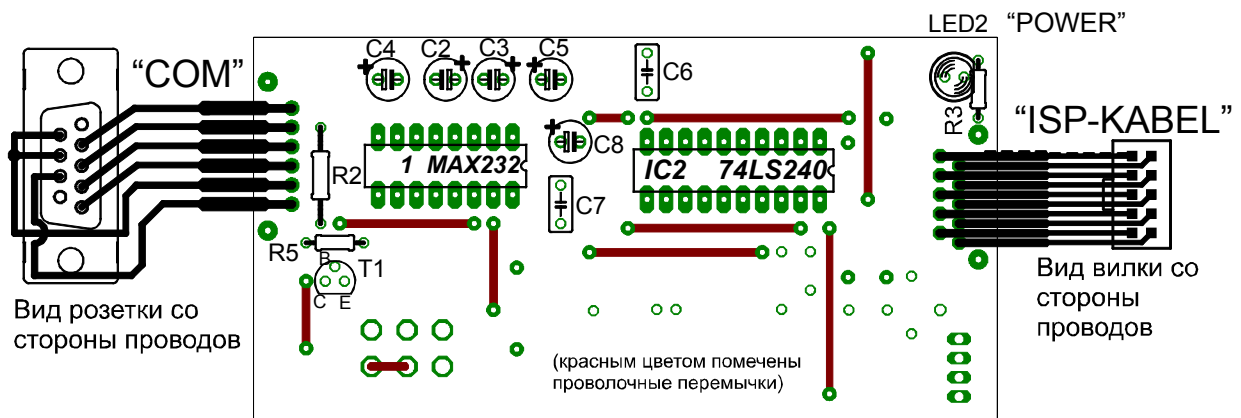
LED2 "POWER"

"COM"

C4 C2 C3 C5

C6

"ISP-KABEL"

R3

C8

1 MAX232

IC2 74LS240

R2

C7

R5

B

T1

C E

Вид розетки со стороны проводов

Вид вилки со стороны проводов

(красным цветом помечены проволочные перемычки)